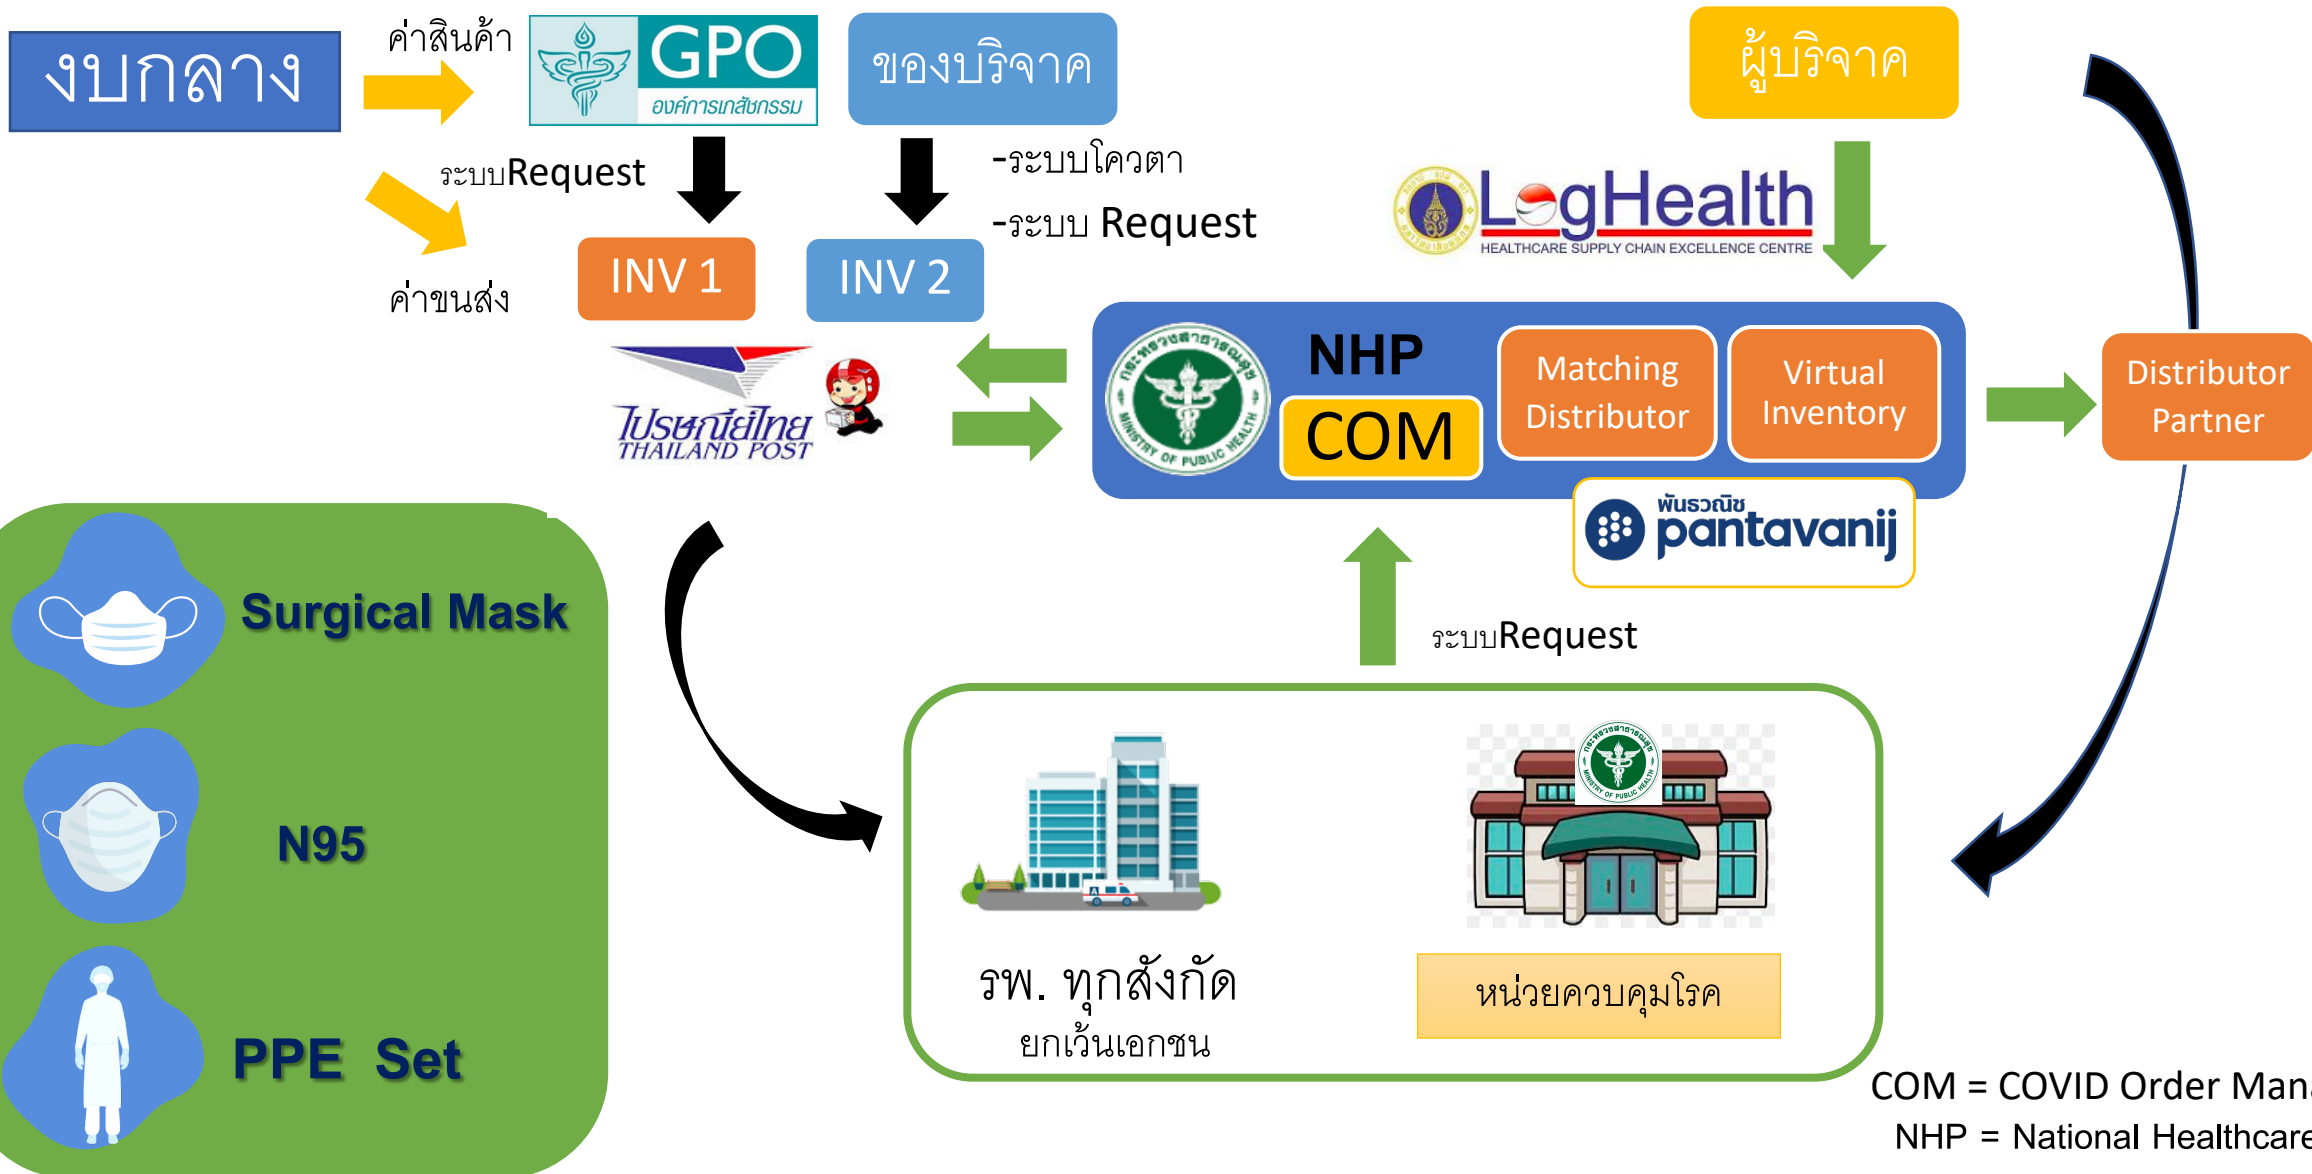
งบกลาง

ค่าสินค้า

GPO
องค์การเภสัชกรรม

ของบริจาค

ผู้บริจาค

ระบบRequest

-ระบบโควตา
-ระบบ Request

LogHealth
HEALTHCARE SUPPLY CHAIN EXCELLENCE CENTRE

ค่าขนส่ง

INV 1

INV 2

ไปรษณีย์ไทย
THAILAND POST

NHP
COM

Matching Distributor

Virtual Inventory

Distributor Partner

พันธวณิช
pantavanij

Surgical Mask

N95

PPE Set

ระบบRequest

รพ. ทุกสังกัด
ยกเว้นเอกชน

หน่วยควบคุมโรค

COM = COVID Order Man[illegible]
NHP = National Healthcare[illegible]